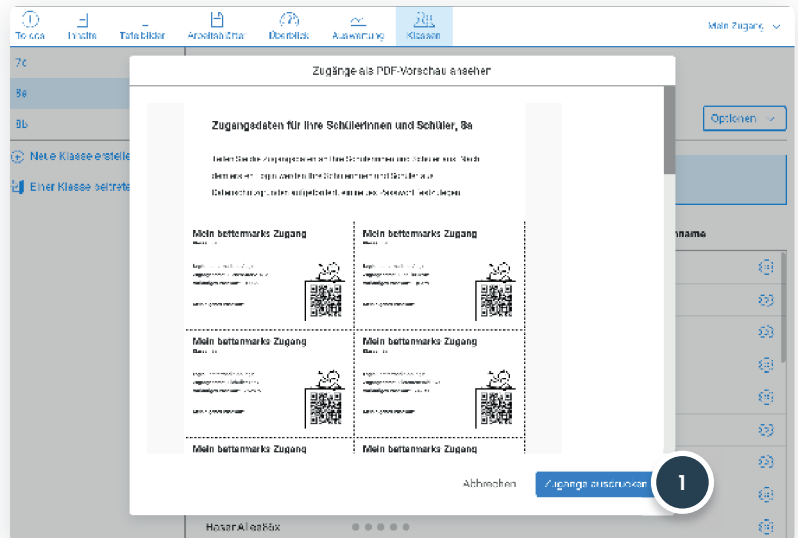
To-dos Inhalte Tafelbilder Arbeitsblätter Überblick Auswertung Klassen

Mein Zugang

7c

8a

8b

Neue Klasse erstellen

Einer Klasse beitreten

Optionen

nname

Zugänge als PDF-Vorschau ansehen

Zugangsdaten für Ihre Schülerinnen und Schüler, 8a

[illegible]

Mein bettermarks Zugang

Mein bettermarks Zugang

Mein bettermarks Zugang

Mein bettermarks Zugang

Mein bettermarks Zugang

Mein bettermarks Zugang

Abbrechen

Zugänge ausdrucken

1

Hasan Al-Essa